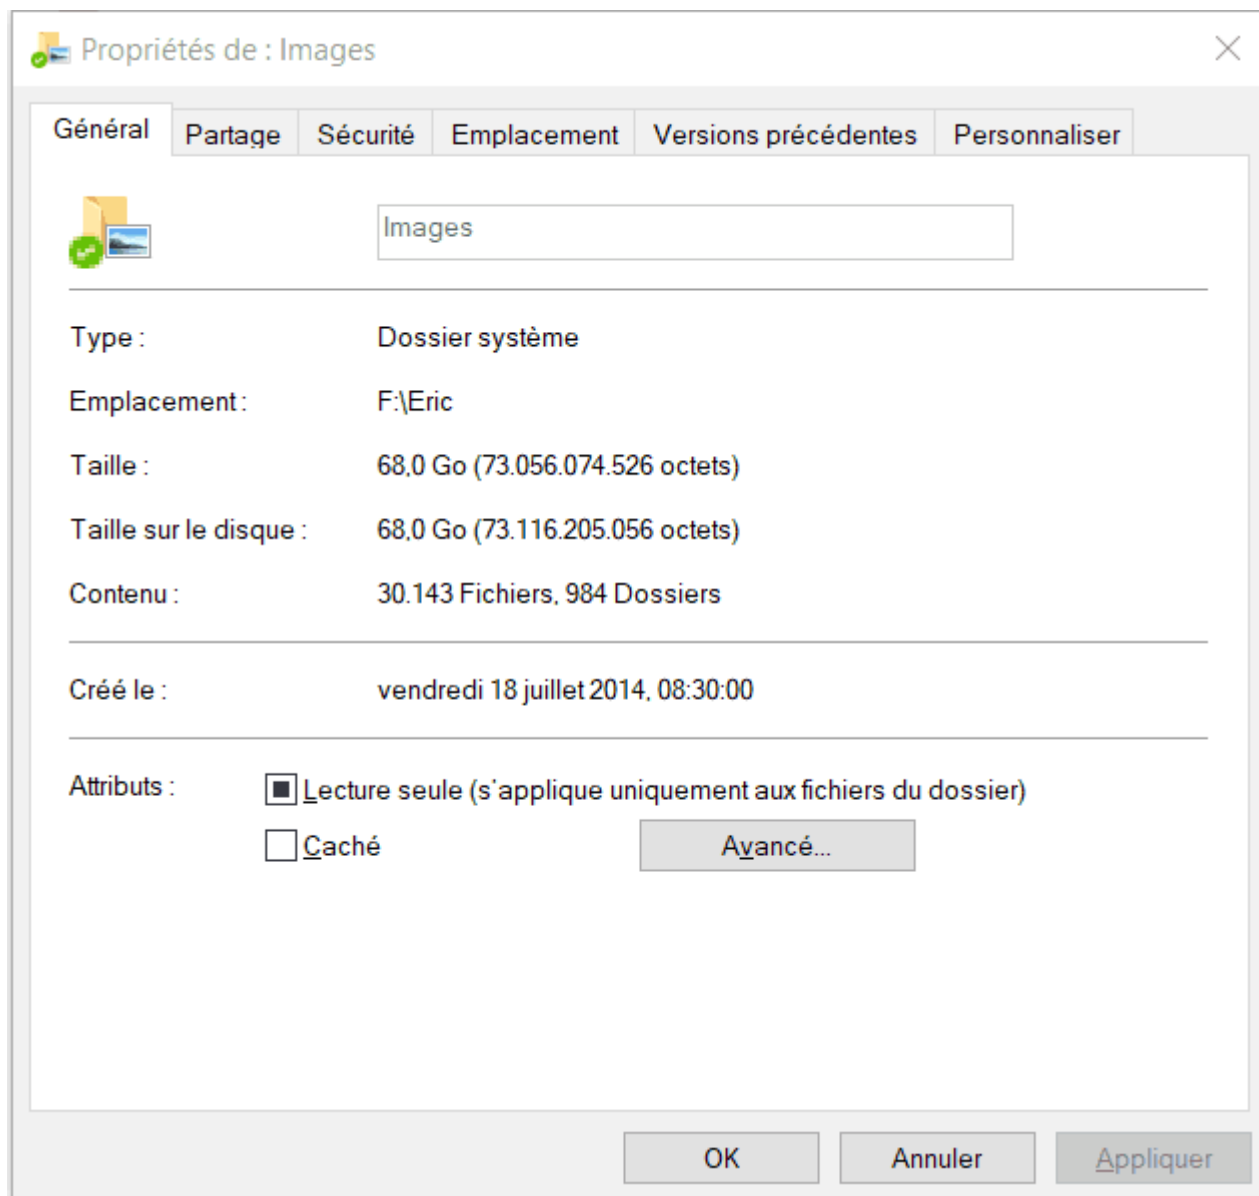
Propriétés de : Images

Général | Partage | Sécurité | Emplacement | Versions précédentes | Personnaliser

Images

Type : Dossier système

Emplacement : F:\Eric

Taille : 68,0 Go (73.056.074.526 octets)

Taille sur le disque : 68,0 Go (73.116.205.056 octets)

Contenu : 30.143 Fichiers, 984 Dossiers

Créé le : vendredi 18 juillet 2014, 08:30:00

Attributs : Lecture seule (s'applique uniquement aux fichiers du dossier)

Caché

Avancé...

OK

Annuler

Appliquer